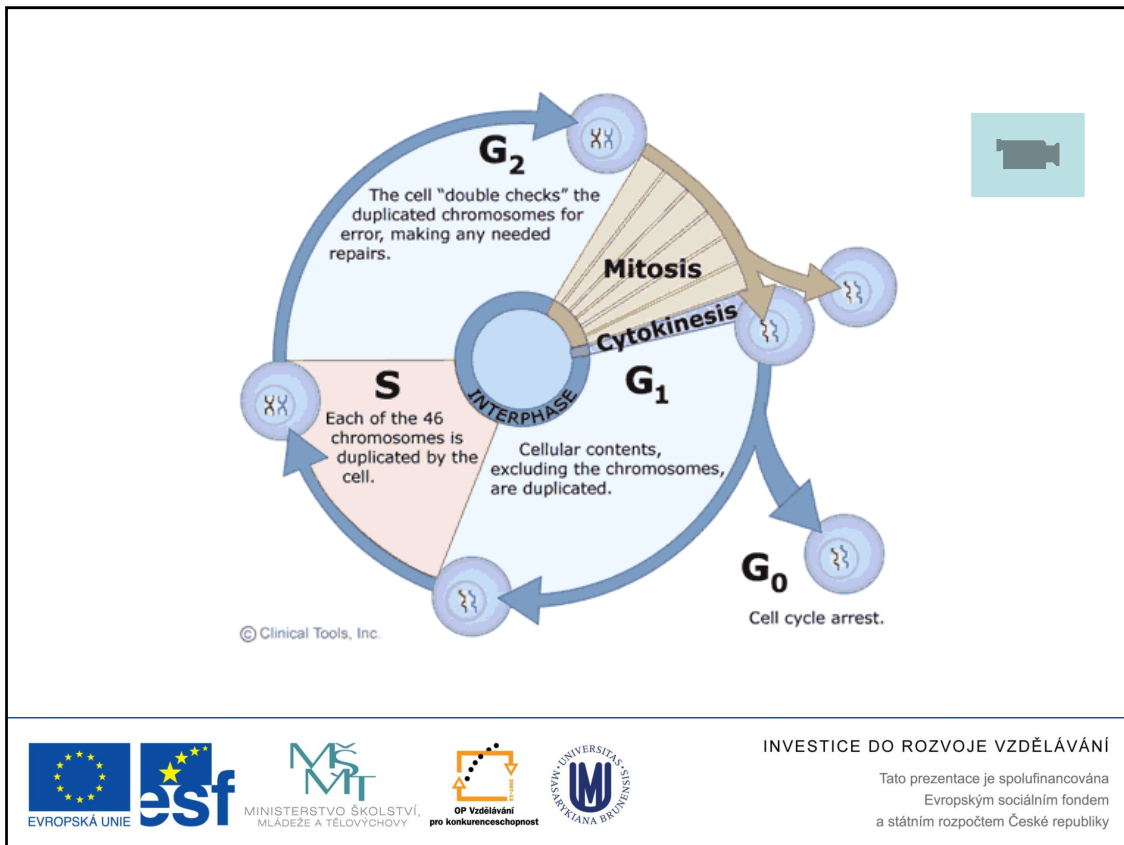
$G_2$

The cell "double checks" the duplicated chromosomes for error, making any needed repairs.

Mitosis

Cytokinesis

INTERPHASE

S

Each of the 46 chromosomes is duplicated by the cell.

$G_1$

Cellular contents, excluding the chromosomes, are duplicated.

$G_0$

Cell cycle arrest.

© Clinical Tools, Inc.

EVROPSKÁ UNIE

esf

MINISTERSTVO ŠKOLSTVÍ, MLÁDEŽE A TĚLOVÝCHOVY

OP Vzdělávání pro konkurenceschopnost

UNIVERSITAS MASARYKIANA BRUNENSIS

INVESTICE DO ROZVOJE VZDĚLÁVÁNÍ

Tato prezentace je spolufinancována Evropským sociálním fondem a státním rozpočtem České republiky